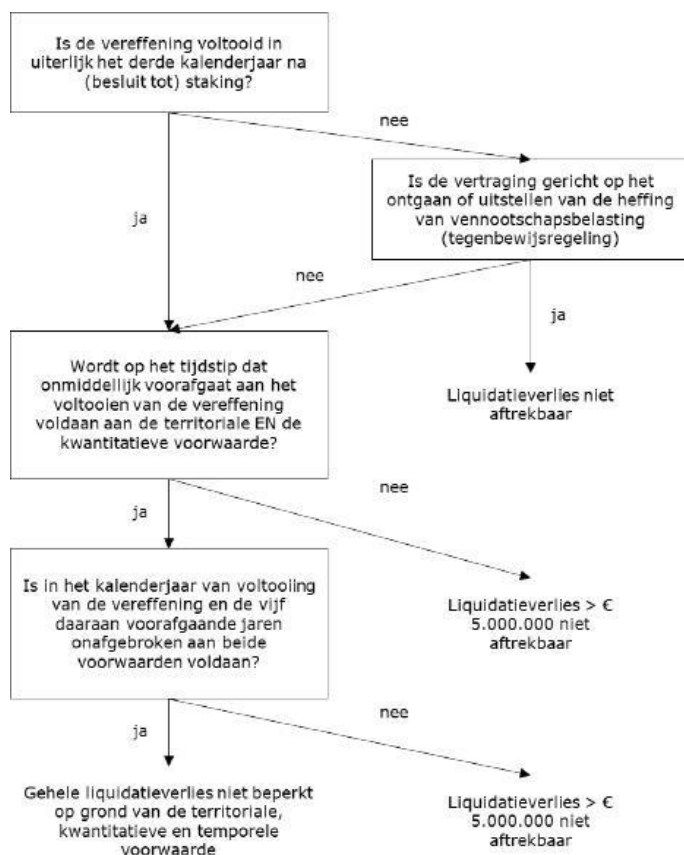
Is de vereffening voltooid in uiterlijk het derde kalenderjaar na (besluit tot) staking?

nee

Is de vertraging gericht op het ontgaan of uitstellen van de heffing van vennootschapsbelasting (tegenbewijsregeling)

ja

nee

ja

Wordt op het tijdstip dat onmiddellijk voorafgaat aan het voltooien van de vereffening voldaan aan de territoriale EN de kwantitatieve voorwaarde?

Liquidatieverlies niet aftrekbaar

nee

ja

Is in het kalenderjaar van voltooiing van de vereffening en de vijf daaraan voorafgaande jaren onafgebroken aan beide voorwaarden voldaan?

Liquidatieverlies > € 5.000.000 niet aftrekbaar

nee

ja

Gehele liquidatieverlies niet beperkt op grond van de territoriale, kwantitatieve en temporele voorwaarde

Liquidatieverlies > € 5.000.000 niet aftrekbaar